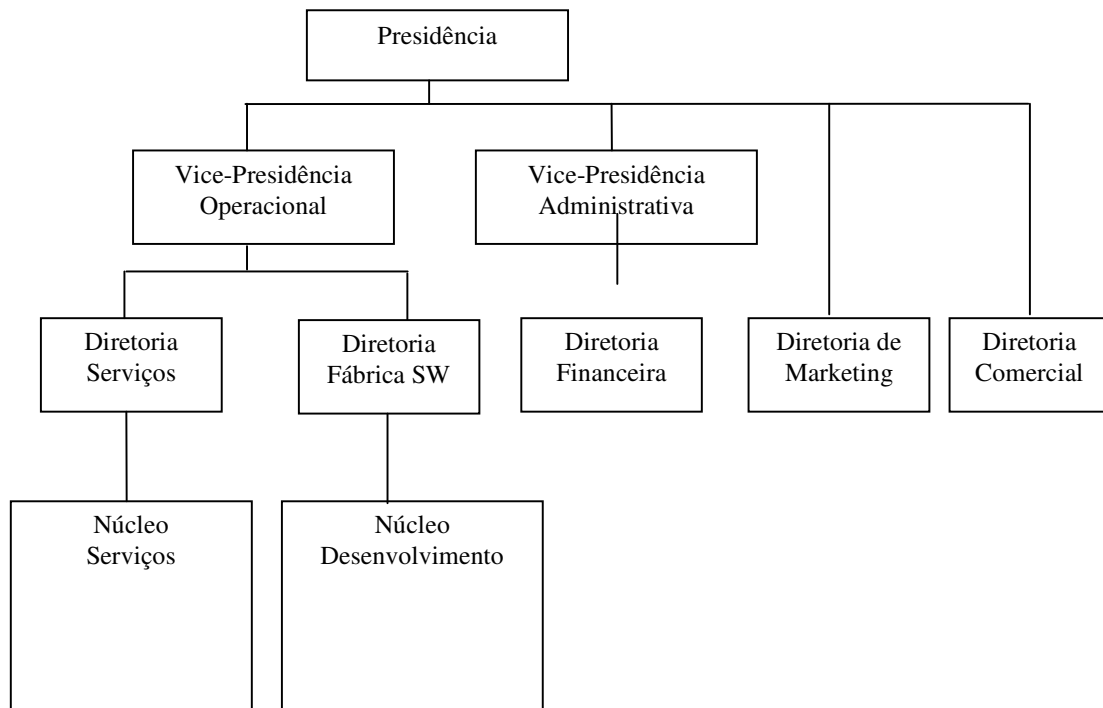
Presidência

Vice-Presidência Operacional

Vice-Presidência Administrativa

Diretoria Serviços

Diretoria Fábrica SW

Diretoria Financeira

Diretoria de Marketing

Diretoria Comercial

Núcleo Serviços

Núcleo Desenvolvimento